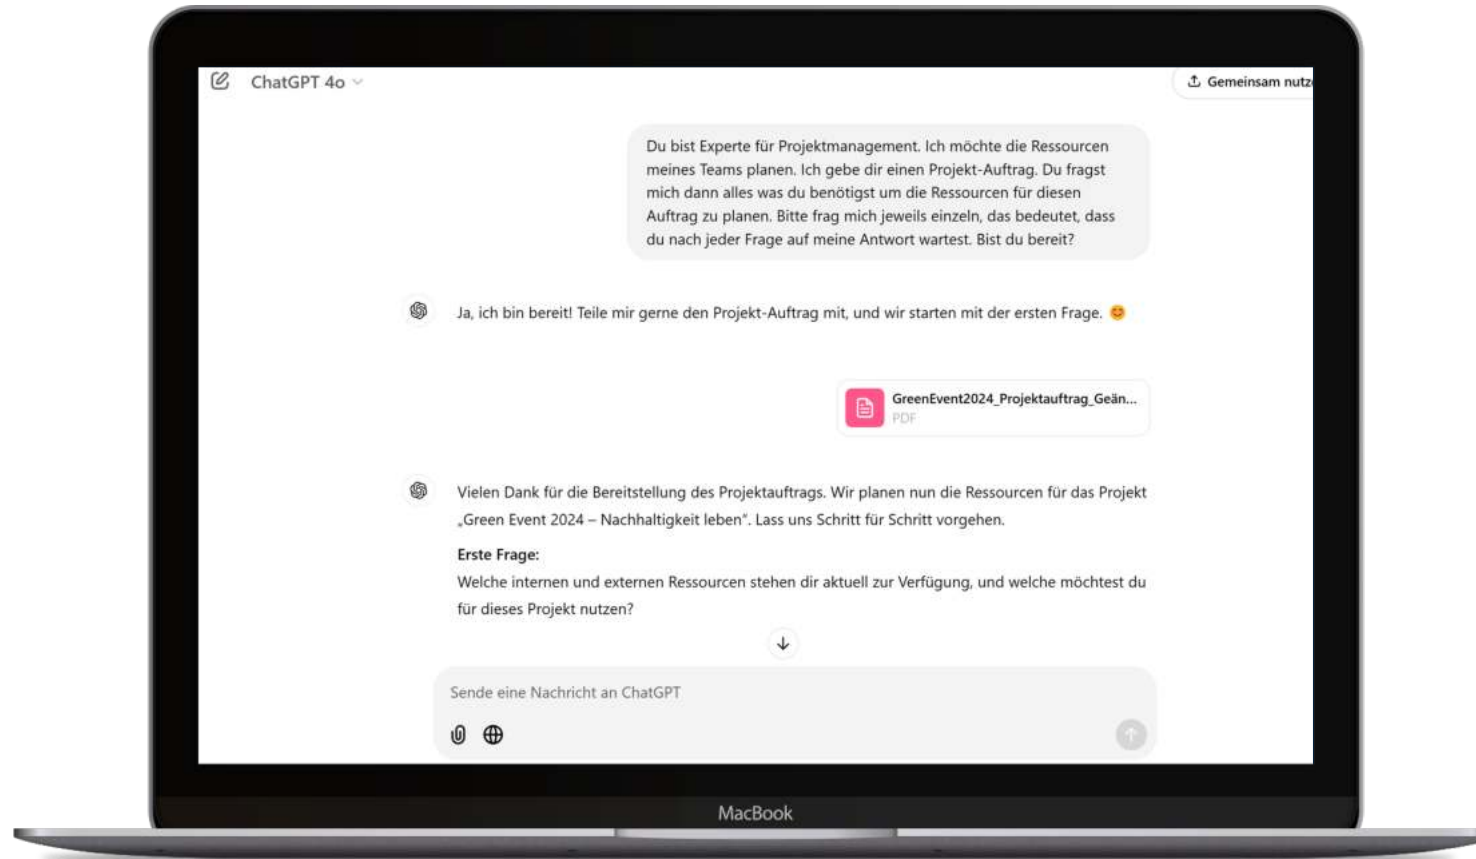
ChatGPT 4o

Gemeinsam nutz

Du bist Experte für Projektmanagement. Ich möchte die Ressourcen meines Teams planen. Ich gebe dir einen Projekt-Auftrag. Du fragst mich dann alles was du benötigst um die Ressourcen für diesen Auftrag zu planen. Bitte frag mich jeweils einzeln, das bedeutet, dass du nach jeder Frage auf meine Antwort wartest. Bist du bereit?

Ja, ich bin bereit! Teile mir gerne den Projekt-Auftrag mit, und wir starten mit der ersten Frage. 😊

GreenEvent2024_Projektauftrag_Geän...
PDF

Vielen Dank für die Bereitstellung des Projektauftrags. Wir planen nun die Ressourcen für das Projekt „Green Event 2024 – Nachhaltigkeit leben". Lass uns Schritt für Schritt vorgehen.

Erste Frage:
Welche internen und externen Ressourcen stehen dir aktuell zur Verfügung, und welche möchtest du für dieses Projekt nutzen?

Sende eine Nachricht an ChatGPT

MacBook